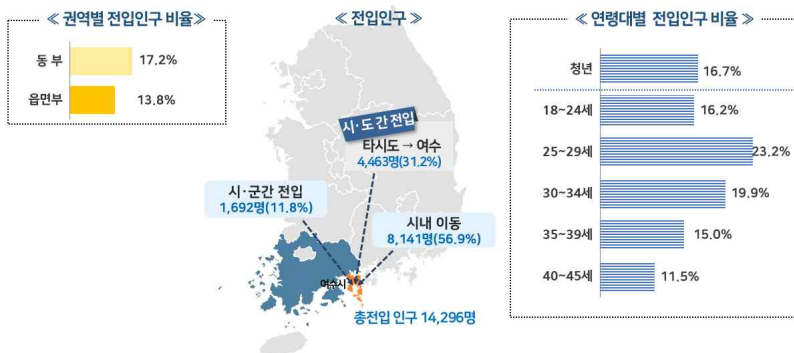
≪ 권역별 전입인구 비율 ≫

| | |
|---|---|
| 동 부 | 17.2% |
| 읍면부 | 13.8% |

≪ 전입인구 ≫

시·도 간 전입
타시도 → 여수
4,463명(31.2%)

시·군간 전입
1,692명(11.8%)

시내 이동
8,141명(56.9%)

여수시

총전입 인구 14,296명

≪ 연령대별 전입인구 비율 ≫

| | |
|---|---|
| 청년 | 16.7% |
| 18~24세 | 16.2% |
| 25~29세 | 23.2% |
| 30~34세 | 19.9% |
| 35~39세 | 15.0% |
| 40~45세 | 11.5% |